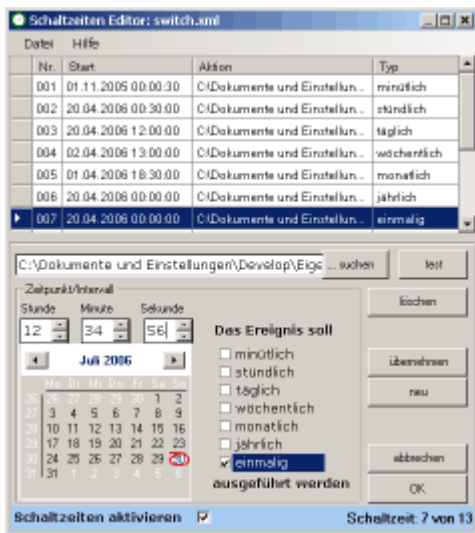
Schaltzeiten Editor: switch.xml

Datei Hilfe

| | Nr. | Start | Aktion | Typ |
|---|---|---|---|---|
| | 001 | 01.11.2005 00:00:30 | C:\Dokumente und Einstellun... | minütlich |
| | 002 | 20.04.2006 00:30:00 | C:\Dokumente und Einstellun... | stündlich |
| | 003 | 20.04.2006 12:00:00 | C:\Dokumente und Einstellun... | täglich |
| | 004 | 02.04.2006 13:00:00 | C:\Dokumente und Einstellun... | wöchentlich |
| | 005 | 01.04.2006 18:30:00 | C:\Dokumente und Einstellun... | monatlich |
| | 006 | 20.04.2006 00:00:00 | C:\Dokumente und Einstellun... | jährlich |
| ▸ | 007 | 20.04.2006 00:00:00 | C:\Dokumente und Einstellun... | einmalig |

C:\Dokumente und Einstellungen\Develop\Eige ... suchen test

Zeitpunkt/Intervall

Stunde 12 Minute 34 Sekunde 56

Juli 2006

| Mo | Di | Mi | Do | Fr | Sa | So |
|---|---|---|---|---|---|---|
| 26 | 27 | 28 | 29 | 30 | 1 | 2 |
| 3 | 4 | 5 | 6 | 7 | 8 | 9 |
| 10 | 11 | 12 | 13 | 14 | 15 | 16 |
| 17 | 18 | 19 | 20 | 21 | 22 | 23 |
| 24 | 25 | 26 | 27 | 28 | 29 | 30 |
| 31 | 1 | 2 | 3 | 4 | 5 | 6 |

Das Ereignis soll

minütlich
stündlich
täglich
wöchentlich
monatlich
jährlich
einmalig

ausgeführt werden

löschen

übernehmen

neu

abbrechen

OK

Schaltzeiten aktivieren

Schaltzeit: 7 von 13